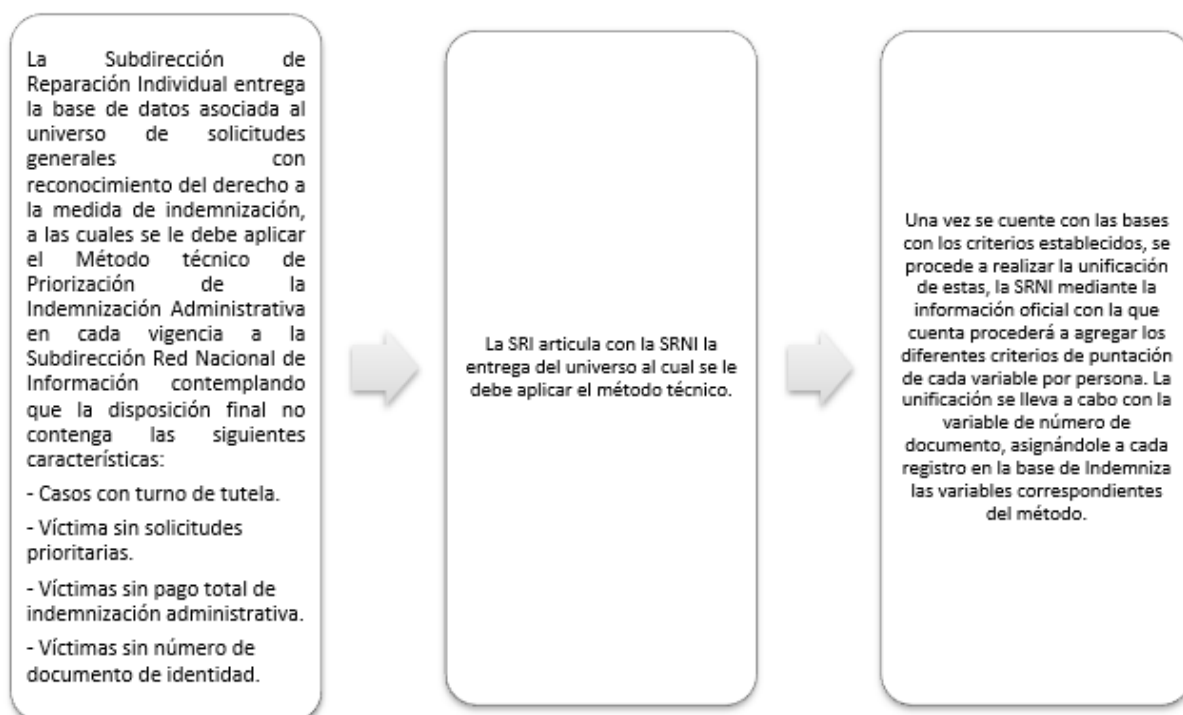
La Subdirección de Reparación Individual entrega la base de datos asociada al universo de solicitudes generales con reconocimiento del derecho a la medida de indemnización, a las cuales se le debe aplicar el Método técnico de Priorización de la Indemnización Administrativa en cada vigencia a la Subdirección Red Nacional de Información contemplando que la disposición final no contenga las siguientes características:

- Casos con turno de tutela.

- Víctima sin solicitudes prioritarias.

- Víctimas sin pago total de indemnización administrativa.

- Víctimas sin número de documento de identidad.

La SRI articula con la SRNI la entrega del universo al cual se le debe aplicar el método técnico.

Una vez se cuente con las bases con los criterios establecidos, se procede a realizar la unificación de estas, la SRNI mediante la información oficial con la que cuenta procederá a agregar los diferentes criterios de puntación de cada variable por persona. La unificación se lleva a cabo con la variable de número de documento, asignándole a cada registro en la base de Indemniza las variables correspondientes del método.